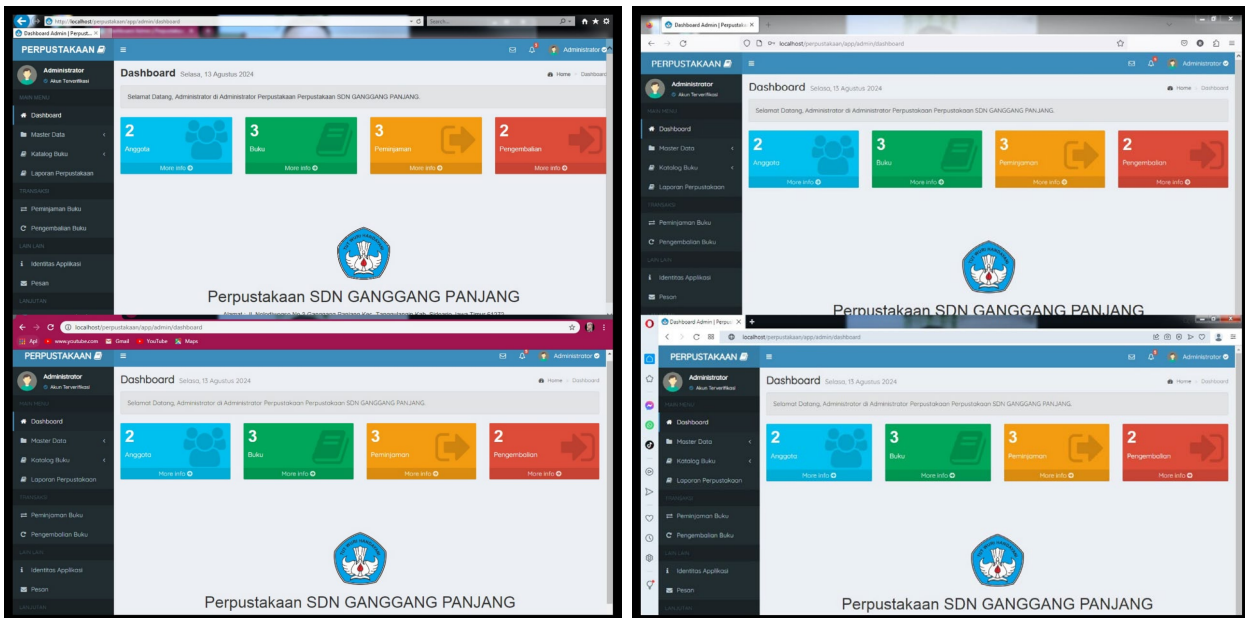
http://localhost/perpustakaan/app/admin/dashboard
Search...
Dashboard Admin | Perpust...

PERPUSTAKAAN
Administrator
Akun Terverifikasi
MAIN MENU
Dashboard
Master Data
Katalog Buku
Laporan Perpustakaan
TRANSAKSI
Peminjaman Buku
Pengembalian Buku
LAIN LAIN
Identitas Applikasi
Pesan
LANJUTAN

Administrator
Dashboard Selasa, 13 Agustus 2024
Home > Dashboard
Selamat Datang, Administrator di Administrator Perpustakaan Perpustakaan SDN GANGGANG PANJANG.

2 Anggota More info
3 Buku More info
3 Peminjaman More info
2 Pengembalian More info

Perpustakaan SDN GANGGANG PANJANG
Alamat : Jl. Nolodrawo No.3 Ganggang Panjang Kel. Tanggulangin Kab. Sidoarjo, Jawa Timur 61272

Dashboard Admin | Perpustaka ×
localhost/perpustakaan/app/admin/dashboard

PERPUSTAKAAN
Administrator
Akun Terverifikasi
MAIN MENU
Dashboard
Master Data
Katalog Buku
Laporan Perpustakaan
TRANSAKSI
Peminjaman Buku
Pengembalian Buku
LAIN LAIN
Identitas Applikasi
Pesan

Administrator
Dashboard Selasa, 13 Agustus 2024
Home > Dashboard
Selamat Datang, Administrator di Administrator Perpustakaan Perpustakaan SDN GANGGANG PANJANG.

2 Anggota More info
3 Buku More info
3 Peminjaman More info
2 Pengembalian More info

Perpustakaan SDN GANGGANG PANJANG

localhost/perpustakaan/app/admin/dashboard
Apl www.youtube.com Gmail YouTube Maps

PERPUSTAKAAN
Administrator
Akun Terverifikasi
MAIN MENU
Dashboard
Master Data
Katalog Buku
Laporan Perpustakaan
TRANSAKSI
Peminjaman Buku
Pengembalian Buku
LAIN LAIN
Identitas Applikasi
Pesan
LANJUTAN

Administrator
Dashboard Selasa, 13 Agustus 2024
Home > Dashboard
Selamat Datang, Administrator di Administrator Perpustakaan Perpustakaan SDN GANGGANG PANJANG.

2 Anggota More info
3 Buku More info
3 Peminjaman More info
2 Pengembalian More info

Perpustakaan SDN GANGGANG PANJANG

Dashboard Admin | Perpus ×
localhost/perpustakaan/app/admin/dashboard

PERPUSTAKAAN
Administrator
Akun Terverifikasi
MAIN MENU
Dashboard
Master Data
Katalog Buku
Laporan Perpustakaan
TRANSAKSI
Peminjaman Buku
Pengembalian Buku
LAIN LAIN
Identitas Applikasi
Pesan
LANJUTAN

Administrator
Dashboard Selasa, 13 Agustus 2024
Home > Dashboard
Selamat Datang, Administrator di Administrator Perpustakaan Perpustakaan SDN GANGGANG PANJANG.

2 Anggota More info
3 Buku More info
3 Peminjaman More info
2 Pengembalian More info

Perpustakaan SDN GANGGANG PANJANG